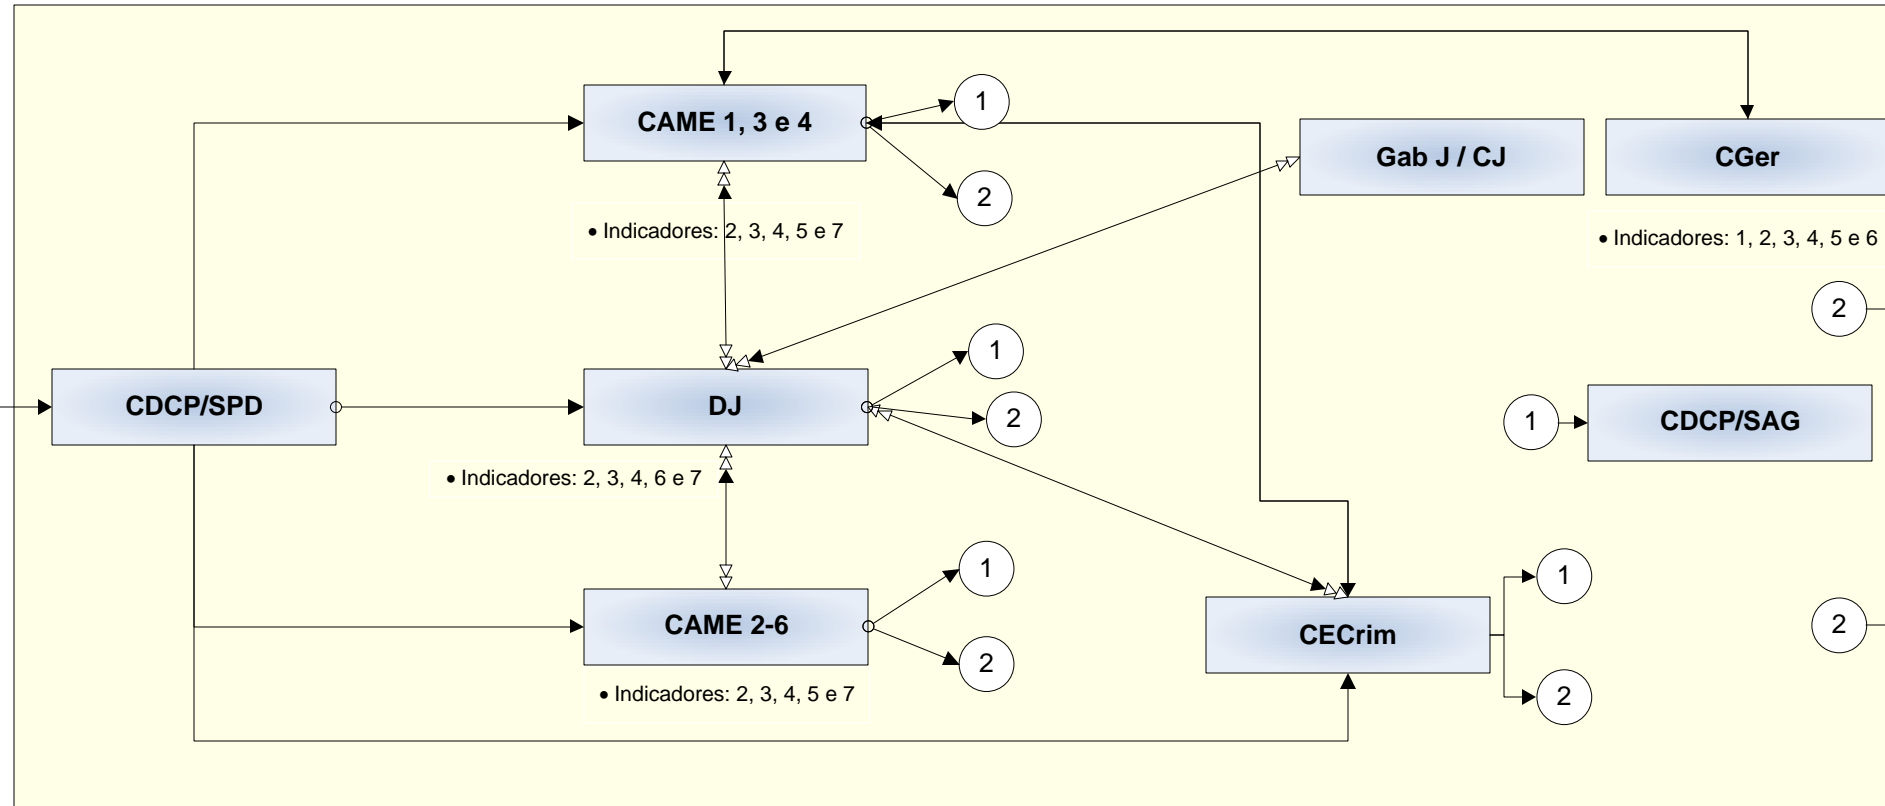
CAME 1, 3 e 4

1

2

Gab J / CJ

CGer

• Indicadores: 2, 3, 4, 5 e 7

• Indicadores: 1, 2, 3, 4, 5 e 6

2

CDCP/SPD

DJ

1

2

1

CDCP/SAG

• Indicadores: 2, 3, 4, 6 e 7

CAME 2-6

1

2

CECrim

1

2

2

• Indicadores: 2, 3, 4, 5 e 7